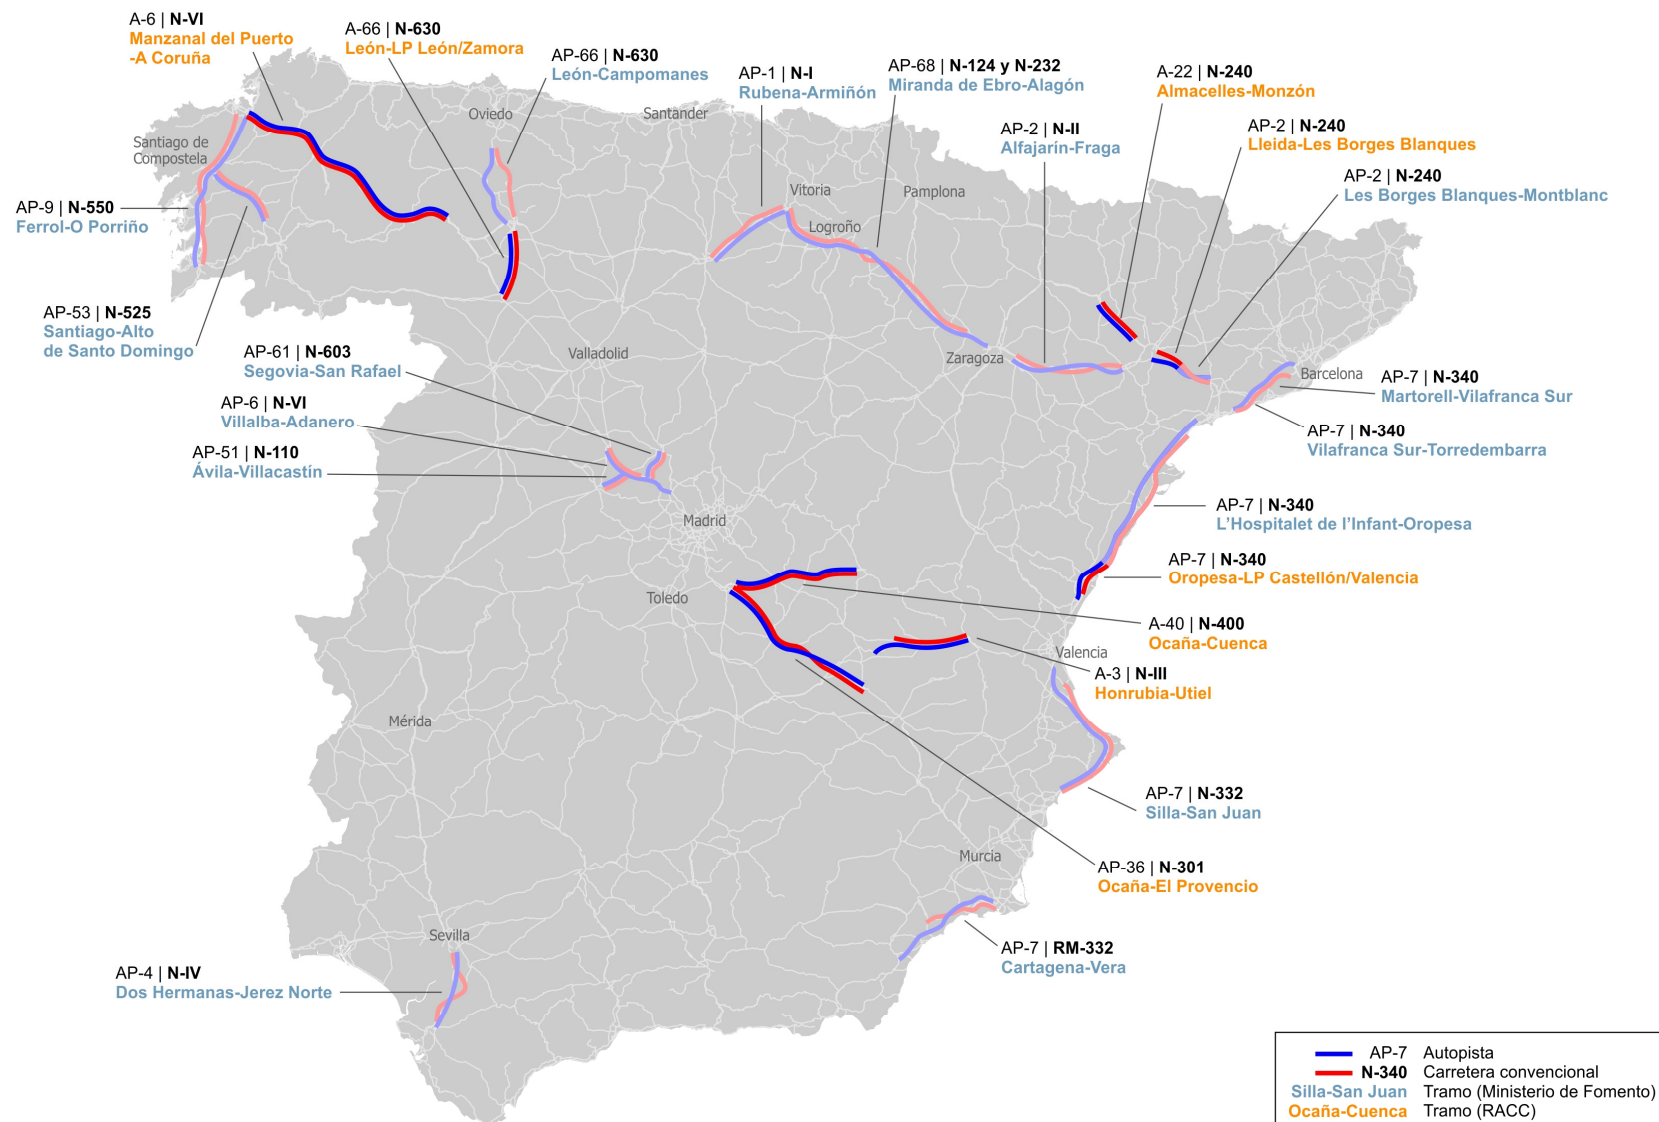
A-6 | **N-VI**
Manzanal del Puerto -A Coruña

A-66 | **N-630**
León-LP León/Zamora

AP-66 | **N-630**
León-Campomanes

AP-1 | **N-I**
Rubena-Armiñón

AP-68 | **N-124 y N-232**
Miranda de Ebro-Alagón

A-22 | **N-240**
Almacelles-Monzón

AP-2 | **N-II**
Alfajarín-Fraga

AP-2 | **N-240**
Lleida-Les Borges Blanques

AP-2 | **N-240**
Les Borges Blanques-Montblanc

Oviedo
Santander
Santiago de Compostela
Vitoria
Pamplona
Logroño

AP-9 | **N-550**
Ferrol-O Porriño

AP-53 | **N-525**
Santiago-Alto de Santo Domingo

AP-61 | **N-603**
Segovia-San Rafael

Valladolid
Zaragoza
Barcelona

AP-7 | **N-340**
Martorell-Vilafranca Sur

AP-6 | **N-VI**
Villalba-Adanero

AP-7 | **N-340**
Vilafranca Sur-Torredembarra

AP-51 | **N-110**
Ávila-Villacastín

Madrid

AP-7 | **N-340**
L'Hospitalet de l'Infant-Oropesa

AP-7 | **N-340**
Oropesa-LP Castellón/Valencia

Toledo

A-40 | **N-400**
Ocaña-Cuenca

Valencia

A-3 | **N-III**
Honrubia-Utiel

Mérida

AP-7 | **N-332**
Silla-San Juan

Murcia

AP-36 | **N-301**
Ocaña-El Provencio

Sevilla

AP-7 | **RM-332**
Cartagena-Vera

AP-4 | **N-IV**
Dos Hermanas-Jerez Norte

AP-7 Autopista
**N-340** Carretera convencional
Silla-San Juan Tramo (Ministerio de Fomento)
Ocaña-Cuenca Tramo (RACC)